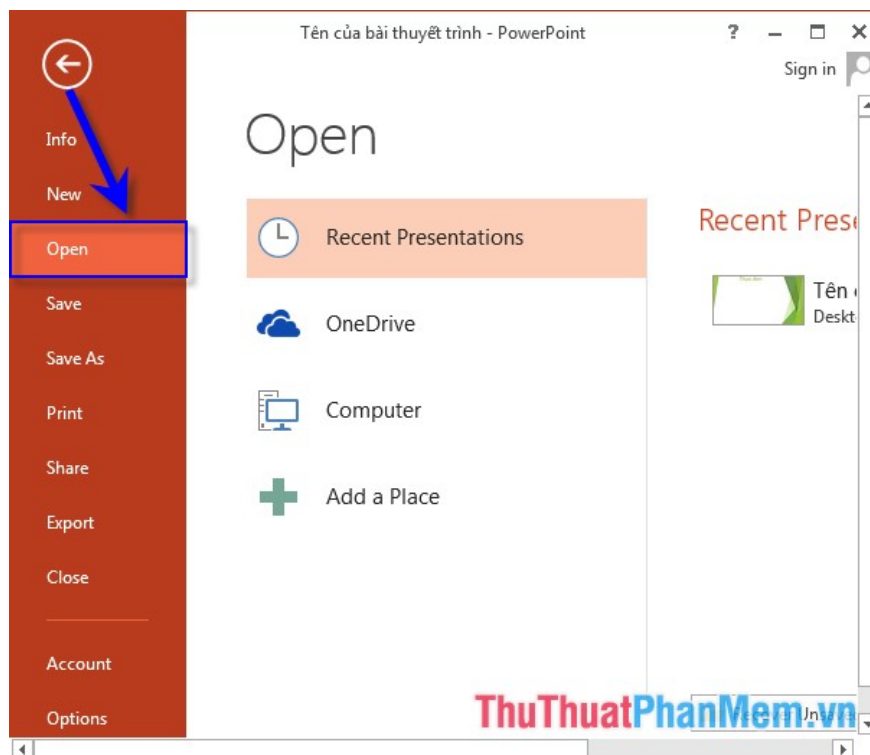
Info
New
Open
Save
Save As
Print
Share
Export
Close
Account
Options

Tên của bài thuyết trình - PowerPoint
?
Sign in

Open

Recent Presentations
OneDrive
Computer
Add a Place

Recent Prese
Tên
Deskt

ThuThuatPhanMem.vn